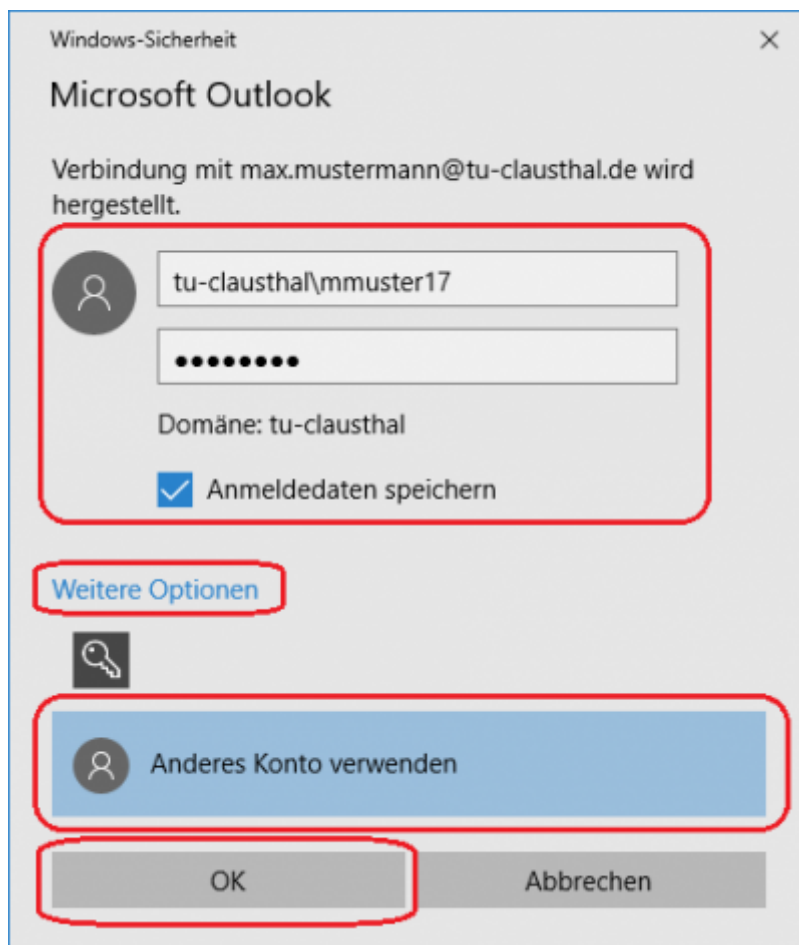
Windows-Sicherheit ×

Microsoft Outlook

Verbindung mit max.mustermann@tu-clausthal.de wird hergestellt.

tu-clausthal\mmuster17

••••••••

Domäne: tu-clausthal

Anmeldedaten speichern

Weitere Optionen

Anderes Konto verwenden

OK

Abbrechen